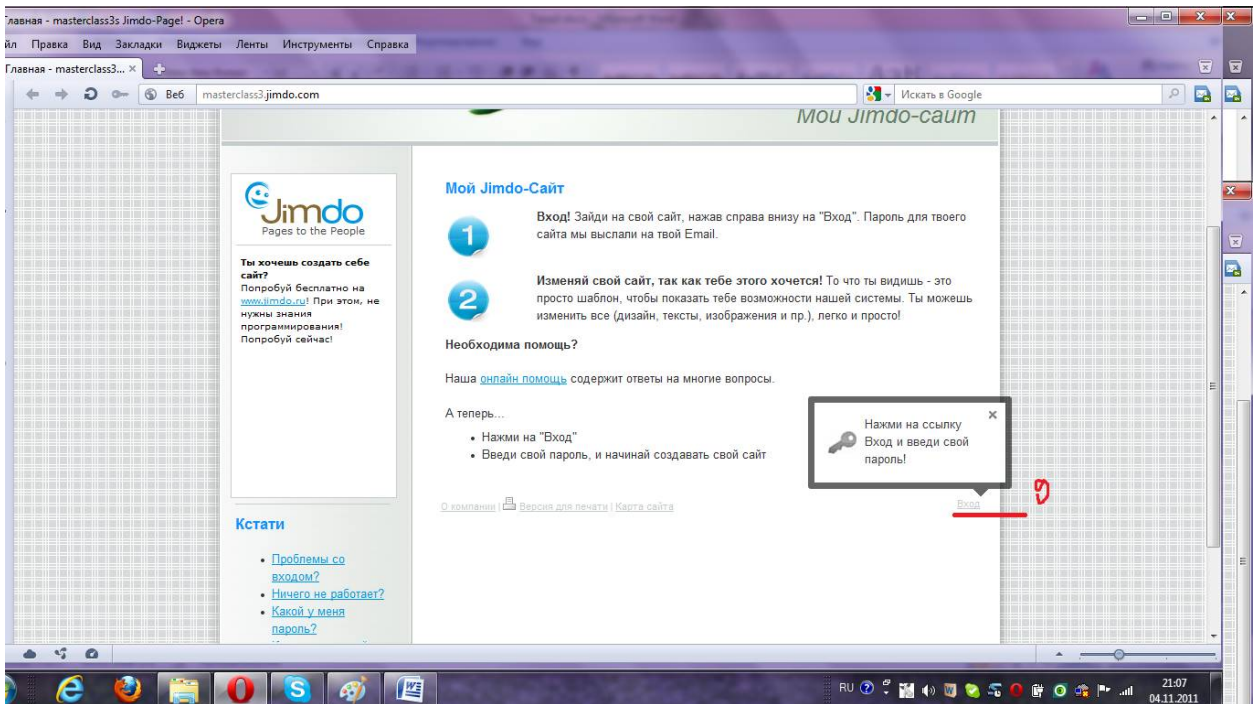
лавная - masterclass3s Jimdo-Page! - Opera

йл Правка Вид Закладки Виджеты Ленты Инструменты Справка

Главная - masterclass3... ×

Веб masterclass3.jimdo.com

Искать в Google

Мой Jimdo-сайт

Jimdo
Pages to the People

Ты хочешь создать себе сайт?
Попробуй бесплатно на www.jimdo.ru! При этом, не нужны знания программирования! Попробуй сейчас!

Мой Jimdo-Сайт

Вход! Зайди на свой сайт, нажав справа внизу на "Вход". Пароль для твоего сайта мы выслали на твой Email.

Изменяй свой сайт, так как тебе этого хочется! То что ты видишь - это просто шаблон, чтобы показать тебе возможности нашей системы. Ты можешь изменить все (дизайн, тексты, изображения и пр.), легко и просто!

Необходима помощь?

Наша онлайн помощь содержит ответы на многие вопросы.

А теперь...

• Нажми на "Вход"
• Введи свой пароль, и начинай создавать свой сайт

Нажми на ссылку Вход и введи свой пароль!

О компании | Версия для печати | Карта сайта

Вход

Кстати

• Проблемы со входом?
• Ничего не работает?
• Какой у меня пароль?

RU 21:07 04.11.2011